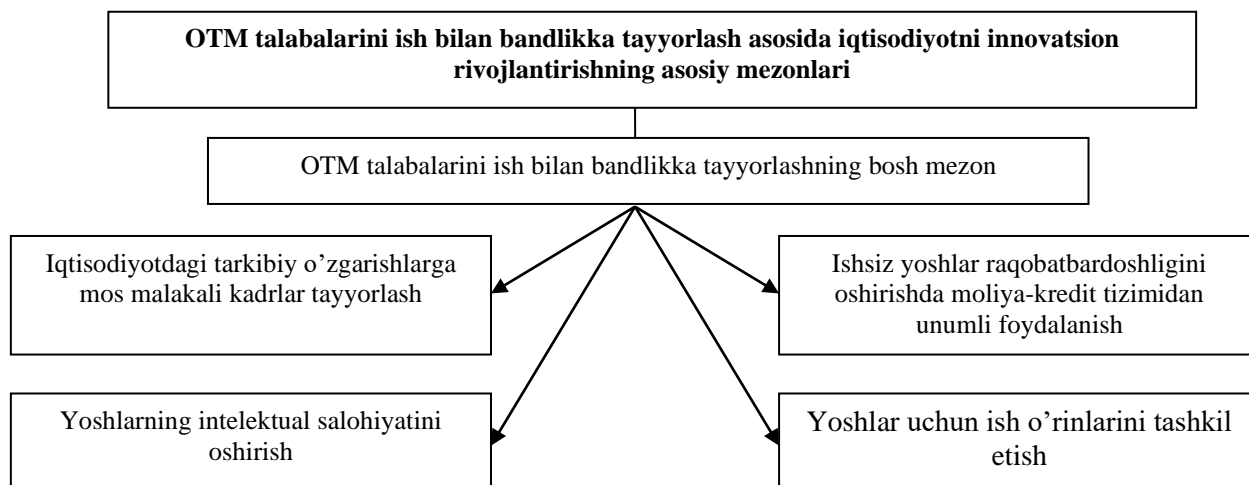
OTM talabalarini ish bilan bandlikka tayyorlash asosida iqtisodiyotni innovatsion rivojlantirishning asosiy mezonlari

OTM talabalarini ish bilan bandlikka tayyorlashning bosh mezon

Iqtisodiyotdagi tarkibiy o’zgarishlarga mos malakali kadrlar tayyorlash

Ishsiz yoshlar raqobatbardoshligini oshirishda moliya-kredit tizimidan unumli foydalanish

Yoshlarning intelektual salohiyatini oshirish

Yoshlar uchun ish o’rinlarini tashkil etish